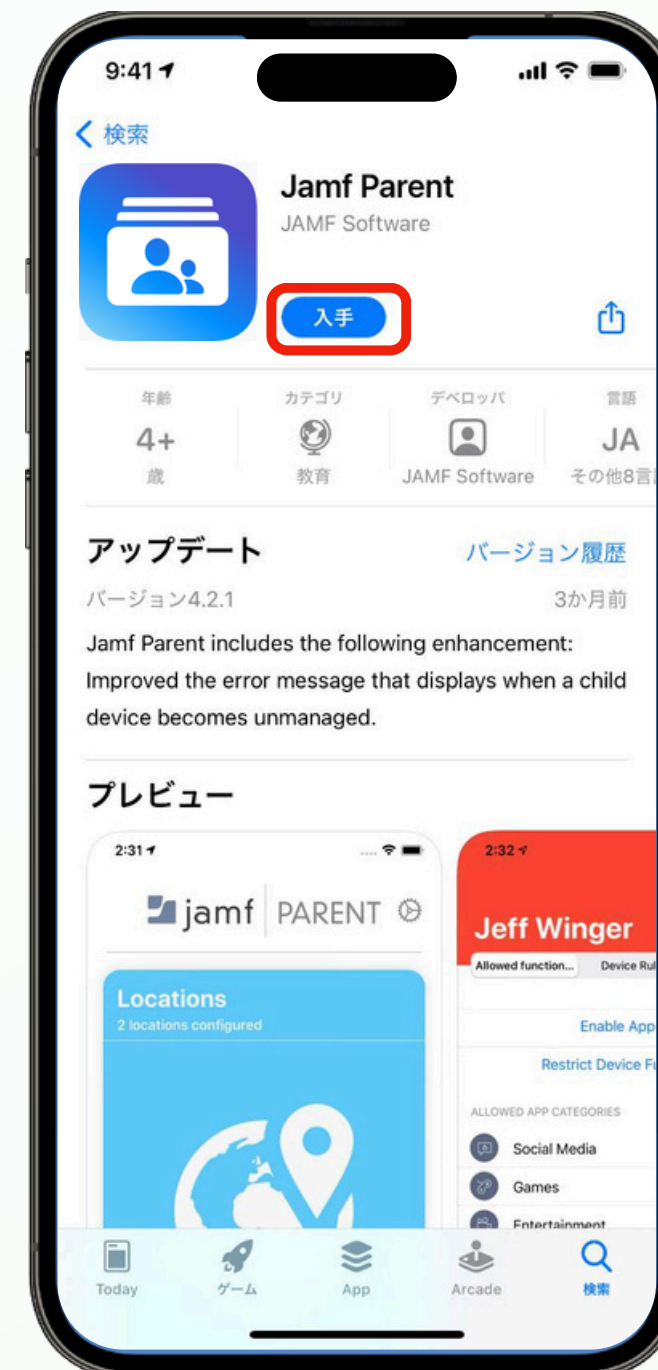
9:41

< 検索

Jamf Parent
JAMF Software

入手

年齢
4+
歳

カテゴリ
教育

デベロッパ
JAMF Software

言語
JA
その他8言

アップデート
バージョン履歴

バージョン4.2.1
3か月前

Jamf Parent includes the following enhancement: Improved the error message that displays when a child device becomes unmanaged.

プレビュー

2:31

jamf | PARENT

Locations
2 locations configured

2:32

Jeff Winger

Allowed function... Device Rul

Enable App

Restrict Device Fu

ALLOWED APP CATEGORIES

Social Media

Games

Entertainment

Today
ゲーム
App
Arcade
検索